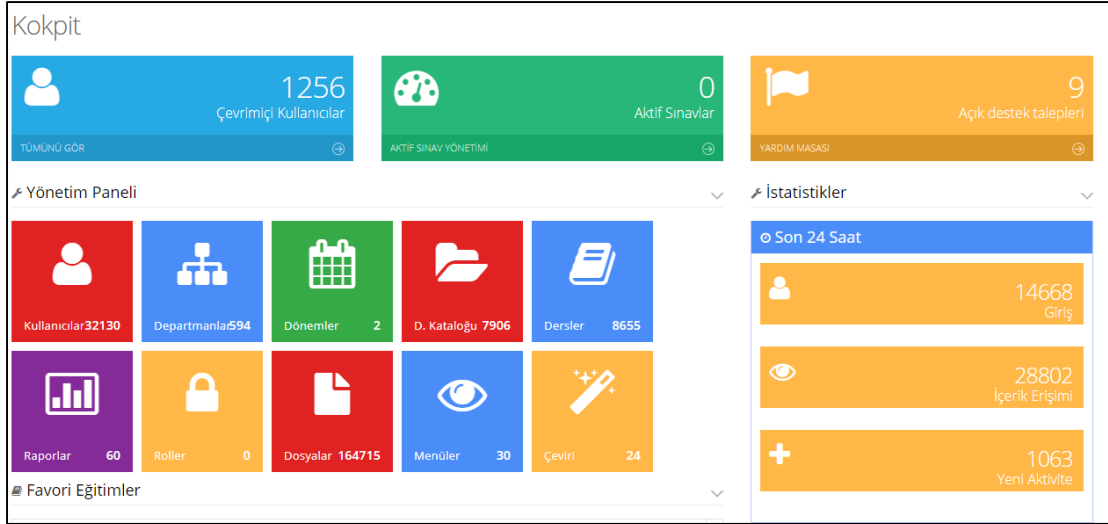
Kokpit

1256
Çevrimiçi Kullanıcılar
TÜMÜNÜ GÖR

0
Aktif Sınavlar
AKTİF SINAV YÖNETİMİ

9
Açık destek talepleri
YARDIM MASASI

Yönetim Paneli

Kullanıcılar 32130
Departmanlar 594
Dönemler 2
D. Kataloğu 7906
Dersler 8655
Raporlar 60
Roller 0
Dosyalar 164715
Menüler 30
Çeviri 24

Favori Eğitimler

İstatistikler

Son 24 Saat

14668
Giriş

28802
İçerik Erişimi

1063
Yeni Aktivite